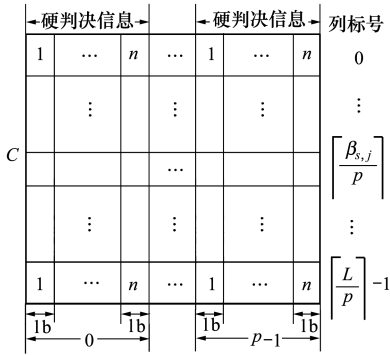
硬判决信息 硬判决信息 列标号

| 1 | $\cdots$ | $n$ | $\cdots$ | 1 | $\cdots$ | $n$ | 0 |
|---|---|---|---|---|---|---|---|
| | $\vdots$ | | $\vdots$ | | $\vdots$ | | $\vdots$ |
| | | | $\cdots$ | | | | $\left\lceil \frac{\beta_{s,j}}{p} \right\rceil$ |
| | $\vdots$ | | $\vdots$ | | $\vdots$ | | $\vdots$ |
| 1 | $\cdots$ | $n$ | $\cdots$ | 1 | $\cdots$ | $n$ | $\left\lceil \frac{L}{p} \right\rceil -1$ |

$C$

1b 1b 1b 1b

0 $p-1$